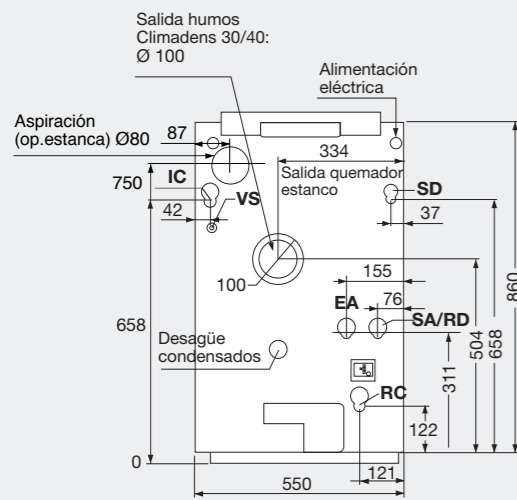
Salida humos
Climadens 30/40:
Ø 100

Alimentación
eléctrica

Aspiración
(op.estanca) Ø80

87

334

Salida quemador
estanco

750

IC

SD

VS

42

37

100

155

EA

76

SA/RD

860

658

504

658

Desagüe
condensados

311

RC

122

0

121

550